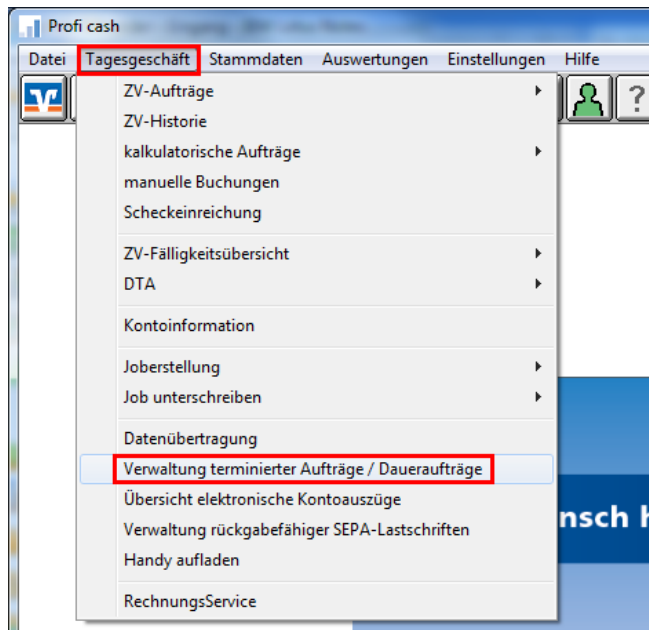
Profi cash

Datei Tagesgeschäft Stammdaten Auswertungen Einstellungen Hilfe

ZV-Aufträge
ZV-Historie
kalkulatorische Aufträge
manuelle Buchungen
Scheckeinreichung

ZV-Fälligkeitsübersicht
DTA

Kontoinformation

Joberstellung
Job unterschreiben

Datenübertragung
Verwaltung terminierter Aufträge / Daueraufträge
Übersicht elektronische Kontoauszüge
Verwaltung rückgabefähiger SEPA-Lastschriften
Handy aufladen

RechnungsService

nsch h